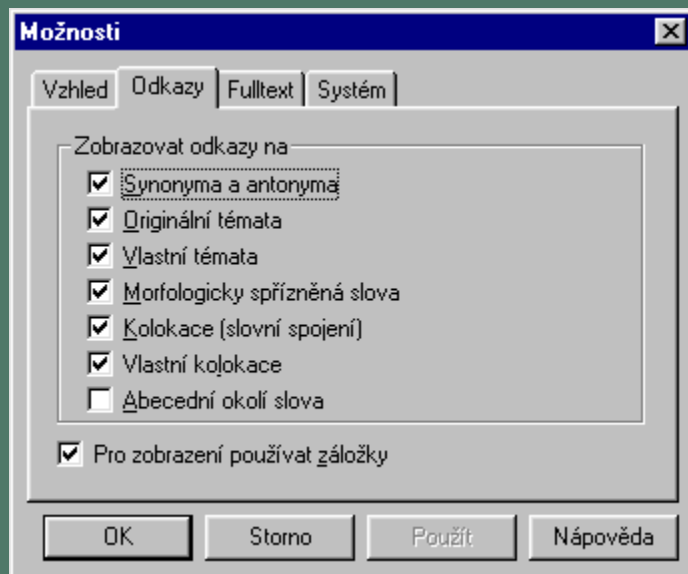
Možnosti

Vzhled | Odkazy | Fulltext | Systém

Zobrazovat odkazy na
☑ Synonyma a antonyma
☑ Originální témata
☑ Vlastní témata
☑ Morfologicky spřízněná slova
☑ Kolokace (slovní spojení)
☑ Vlastní kolokace
☐ Abecední okolí slova

☑ Pro zobrazení používat záložky

OK | Storno | Použít | Nápověda